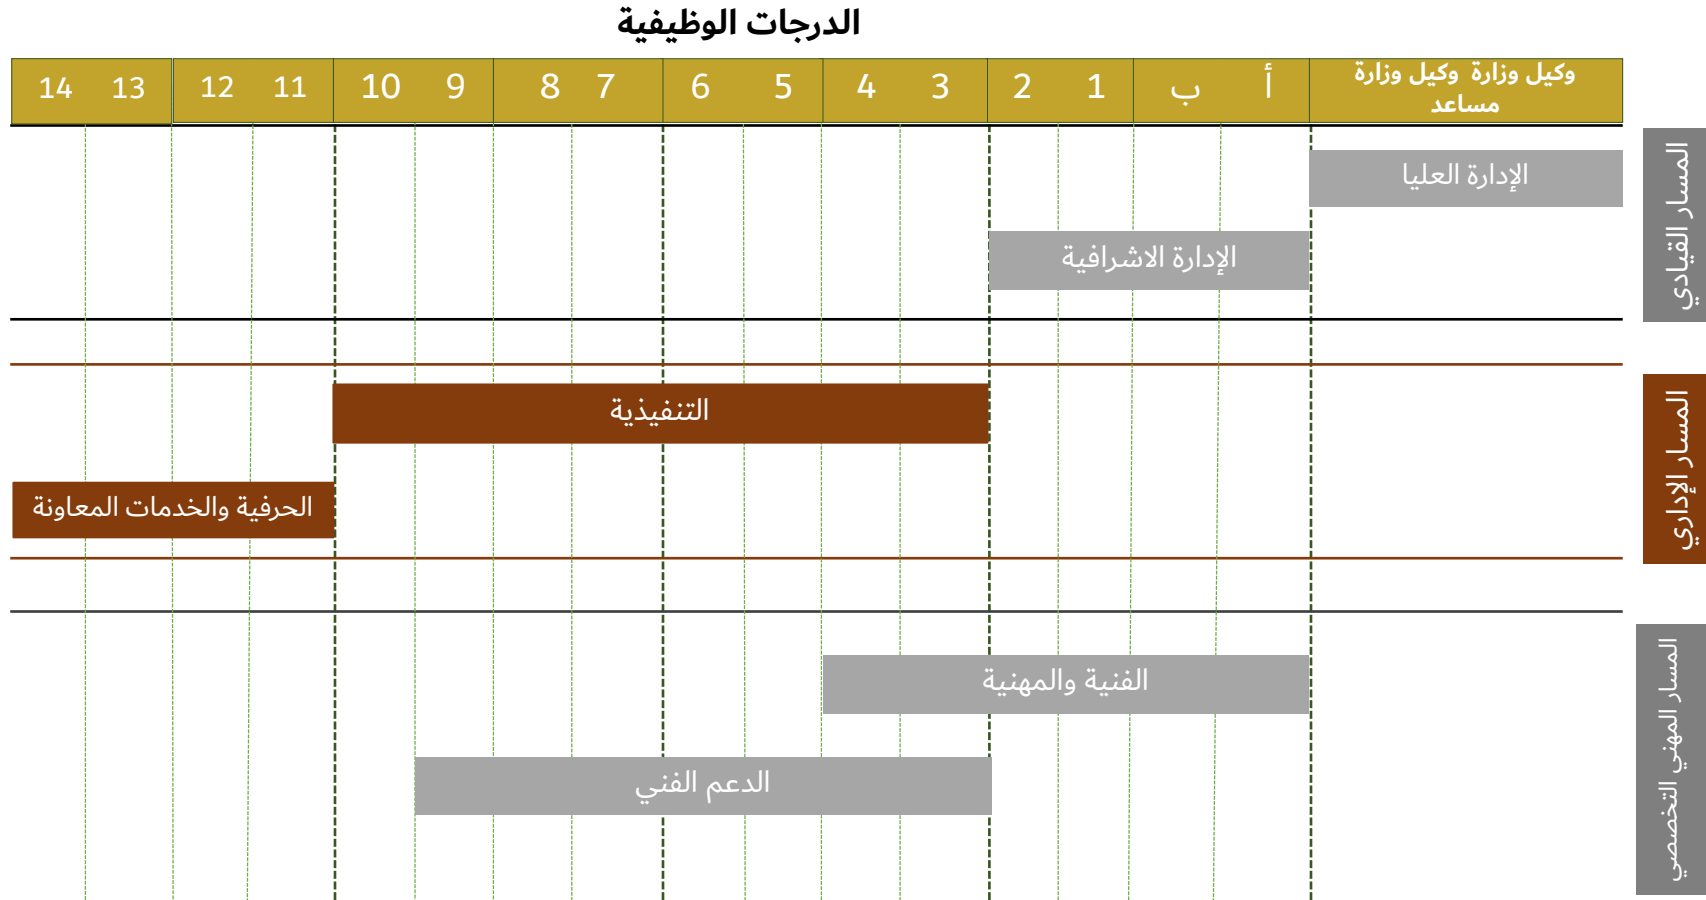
الدرجات الوظيفية

| وكيل وزارة وكيل وزارة مساعد | أ | ب | 1 | 2 | 3 | 4 | 5 | 6 | 7 | 8 | 9 | 10 | 11 | 12 | 13 | 14 |
|---|---|---|---|---|---|---|---|---|---|---|---|---|---|---|---|---|

المسار القيادي

الإدارة العليا

الإدارة الاشرافية

المسار الإداري

التنفيذية

الحرفية والخدمات المعاونة

المسار المهني التخصصي

الفنية والمهنية

الدعم الفني